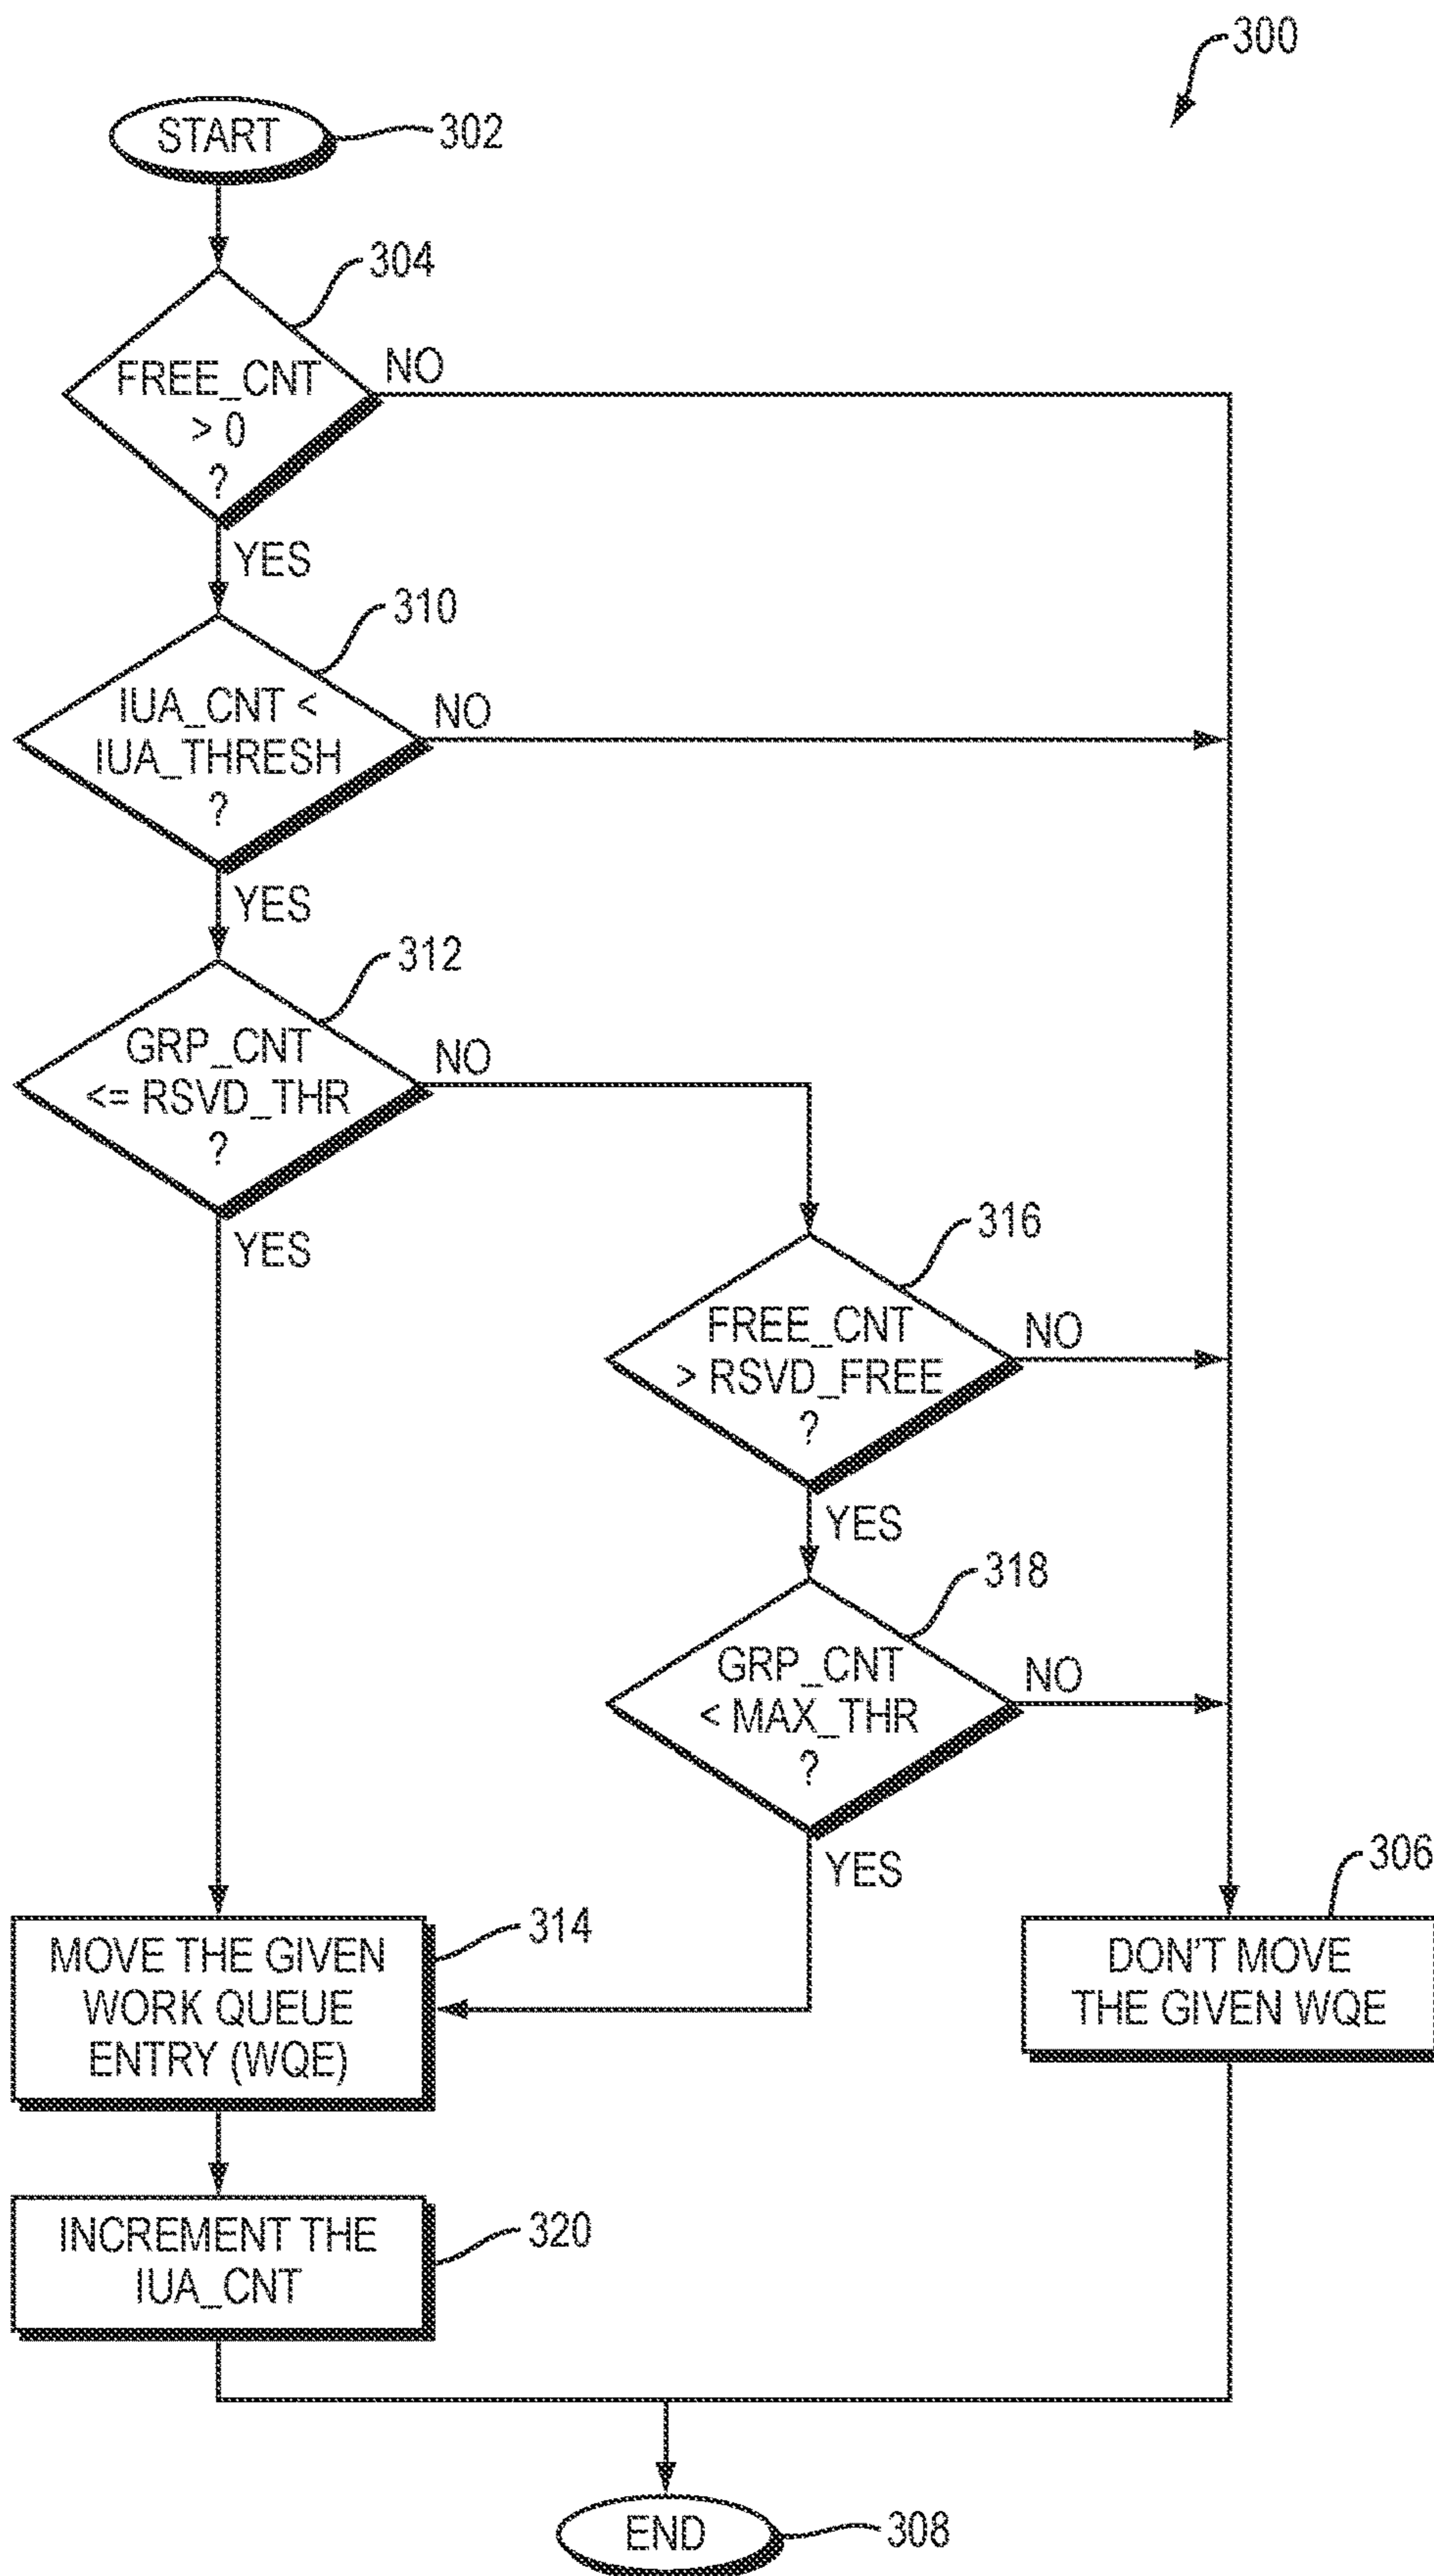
300

START 302

304
FREE_CNT > 0 ?
NO
YES

310
IUA_CNT < IUA_THRESH ?
NO
YES

312
GRP_CNT <= RSVD_THR ?
NO
YES

316
FREE_CNT > RSVD_FREE ?
NO
YES

318
GRP_CNT < MAX_THR ?
NO
YES

MOVE THE GIVEN WORK QUEUE ENTRY (WQE) 314

DON'T MOVE THE GIVEN WQE 306

INCREMENT THE IUA_CNT 320

END 308